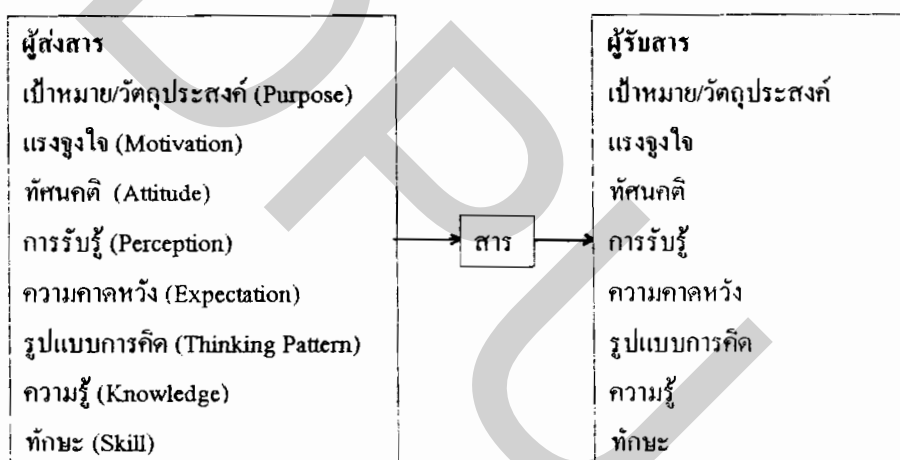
ผู้ส่งสาร
เป้าหมาย/วัตถุประสงค์ (Purpose)
แรงจูงใจ (Motivation)
ทัศนคติ (Attitude)
การรับรู้ (Perception)
ความคาดหวัง (Expectation)
รูปแบบการคิด (Thinking Pattern)
ความรู้ (Knowledge)
ทักษะ (Skill)

สาร

ผู้รับสาร
เป้าหมาย/วัตถุประสงค์
แรงจูงใจ
ทัศนคติ
การรับรู้
ความคาดหวัง
รูปแบบการคิด
ความรู้
ทักษะ